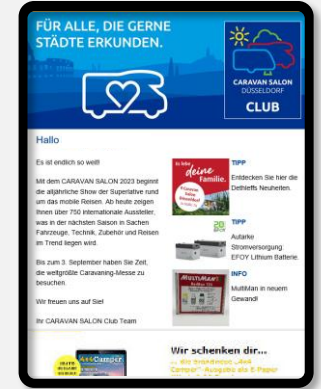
FÜR ALLE, DIE GERNE STÄDTE ERKUNDEN.

CARAVAN SALON DÜSSELDORF
CLUB

Hallo

Es ist endlich so weit!

Mit dem CARAVAN SALON 2023 beginnt die alljährliche Show der Superlative rund um das mobile Reisen. Ab heute zeigen Ihnen über 750 internationale Aussteller, was in der nächsten Saison in Sachen Fahrzeuge, Technik, Zubehör und Reisen im Trend liegen wird.

Bis zum 3. September haben Sie Zeit, die weltgrößte Caravaning-Messe zu besuchen.

Wir freuen uns auf Sie!

Ihr CARAVAN SALON Club Team

Ist bleibt deine Familie.

TIPP
Entdecken Sie hier die Dethleffs Neuheiten.

TIPP
Autarke Stromversorgung: EFOY Lithium Batterie.

INFO
MultiMan in neuem Gewand!

Wir schenken dir...
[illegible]